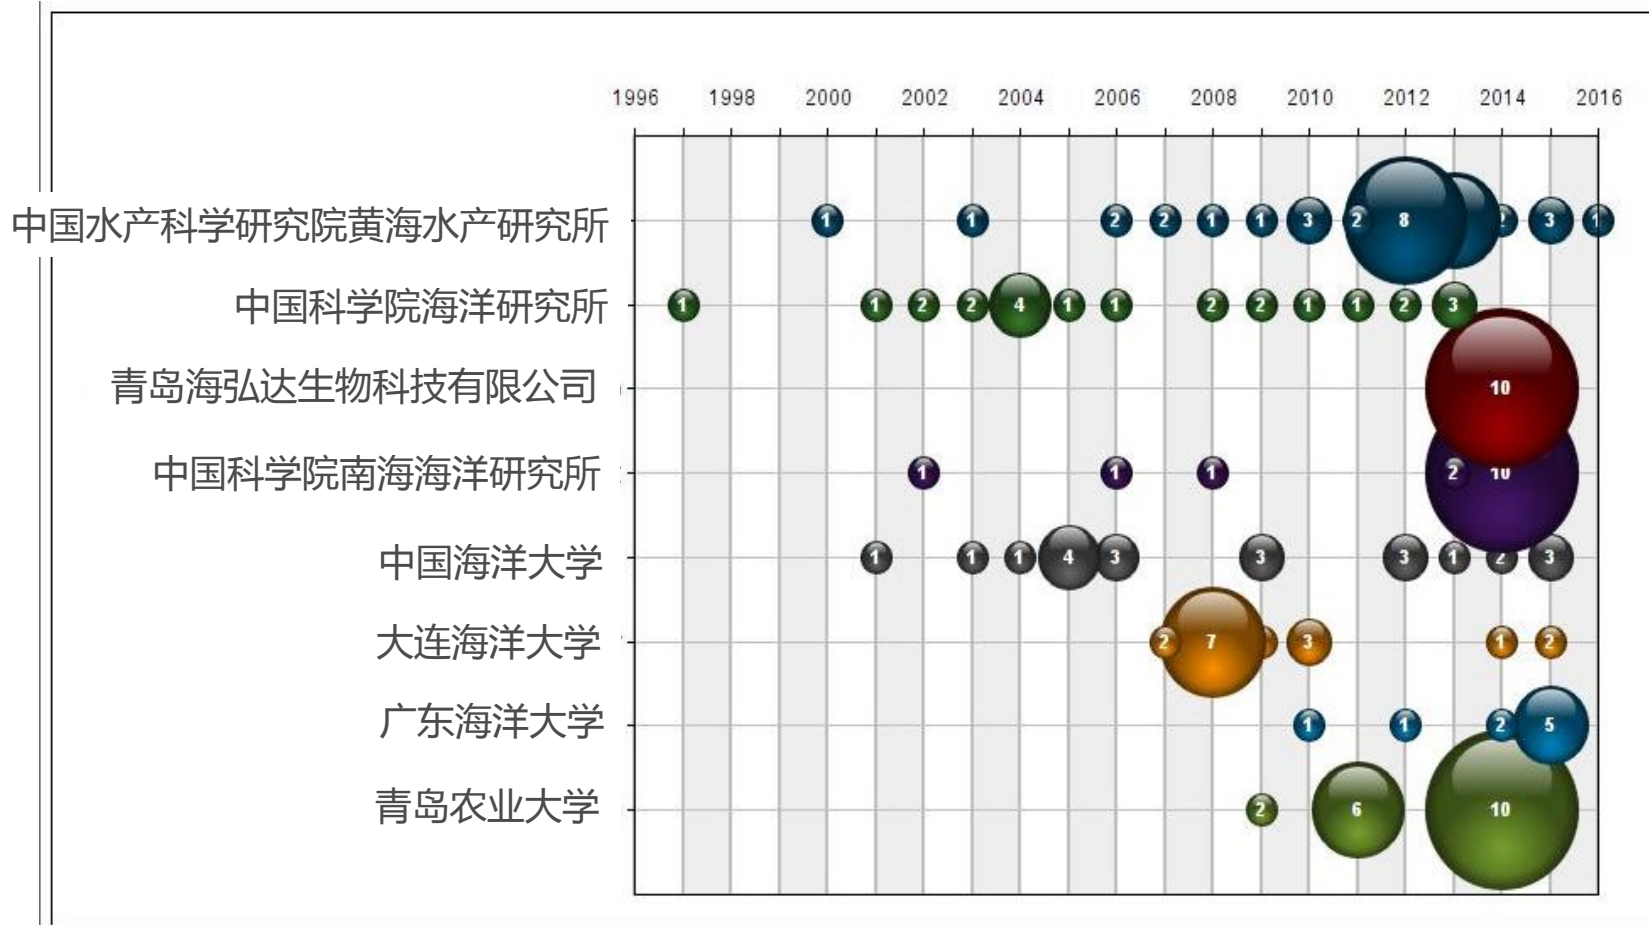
1996 1998 2000 2002 2004 2006 2008 2010 2012 2014 2016

中国水产科学研究院黄海水产研究所 1 1 2 2 1 1 3 2 8 2 3 1

中国科学院海洋研究所 1 1 2 2 4 1 1 2 2 1 1 2 3

青岛海弘达生物科技有限公司 10

中国科学院南海海洋研究所 1 1 1 2 10

中国海洋大学 1 1 1 4 3 3 3 1 2 3

大连海洋大学 2 7 3 1 2

广东海洋大学 1 1 2 5

青岛农业大学 2 6 10